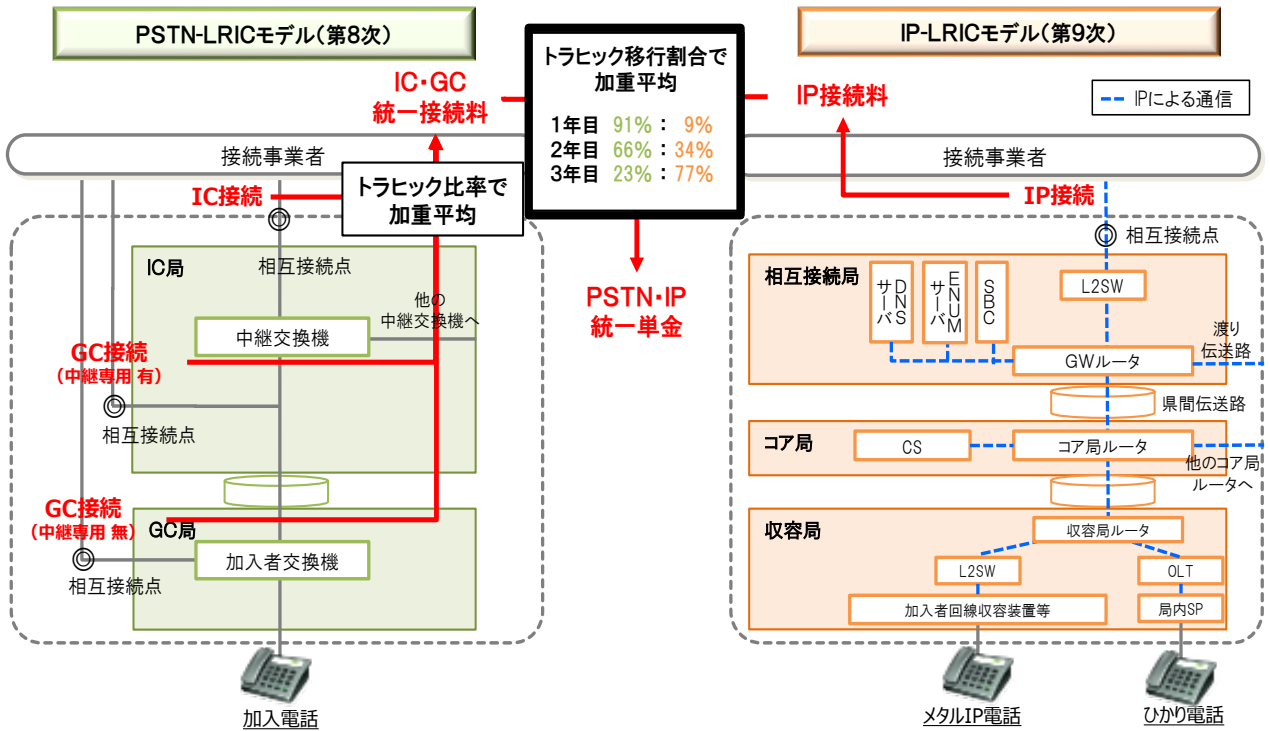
PSTN-LRICモデル(第8次)

IP-LRICモデル(第9次)

トラヒック移行割合で加重平均

1年目 91% : 9%
2年目 66% : 34%
3年目 23% : 77%

IC・GC統一接続料

IP接続料

IPによる通信

接続事業者

接続事業者

IC接続

トラヒック比率で加重平均

IP接続

相互接続点

IC局

相互接続点

他の中継交換機へ

中継交換機

PSTN・IP統一単金

GC接続
(中継専用 有)

相互接続点

GC接続
(中継専用 無)

GC局

加入者交換機

相互接続点

加入電話

相互接続点

相互接続局

DNSサーバ

ENUMサーバ

SBC

L2SW

渡り伝送路

GWルータ

県間伝送路

コア局

CS

コア局ルータ

他のコア局ルータへ

収容局

収容局ルータ

L2SW

OLT

加入者回線収容装置等

局内SP

メタルIP電話

ひかり電話